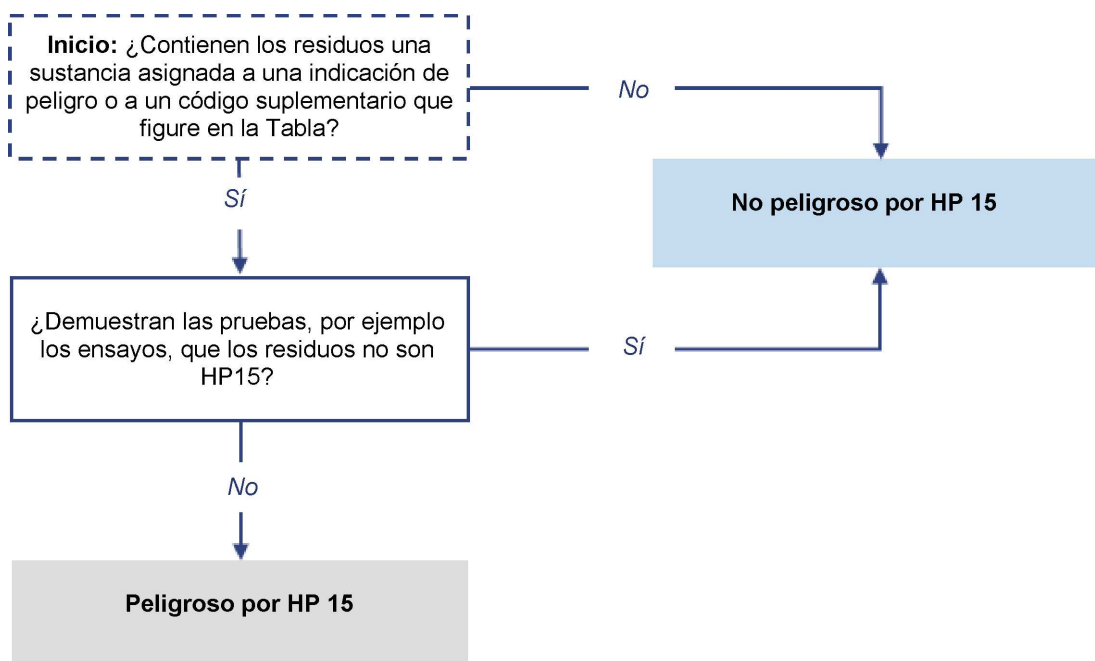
**Inicio:** ¿Contienen los residuos una sustancia asignada a una indicación de peligro o a un código suplementario que figure en la Tabla?

No

No peligroso por HP 15

Sí

¿Demuestran las pruebas, por ejemplo los ensayos, que los residuos no son HP15?

Sí

No

Peligroso por HP 15